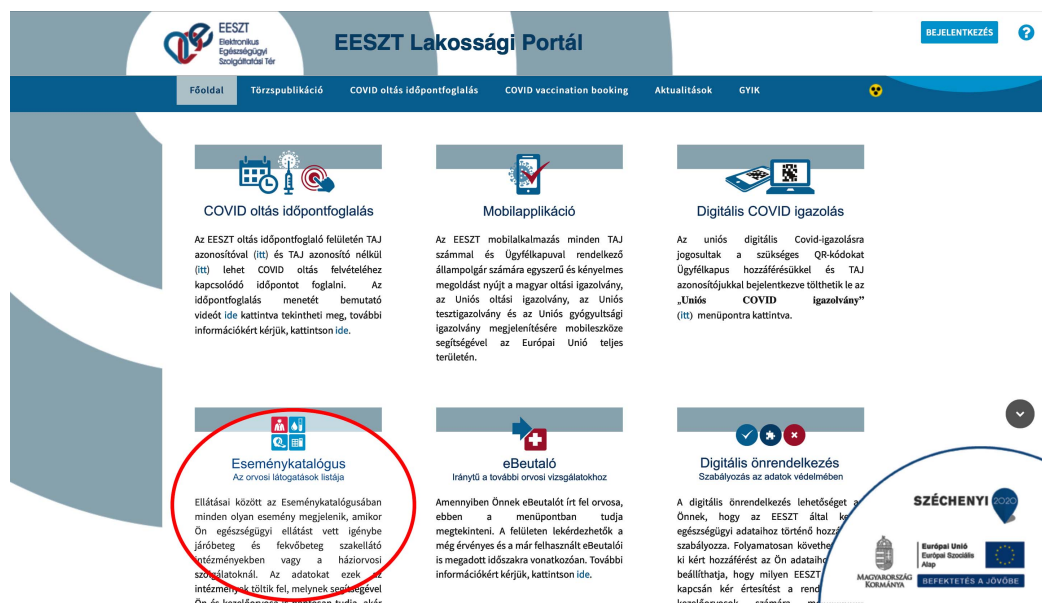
EESZT
Elektronikus Egészségügyi Szolgáltatási Tér

EESZT Lakossági Portál

BEJELENTKEZÉS

?

Főoldal
Törzspublikáció
COVID oltás időpontfoglalás
COVID vaccination booking
Aktualitások
GYIK

COVID oltás időpontfoglalás

Az EESZT oltás időpontfoglaló felületén TAJ azonosítóval (itt) és TAJ azonosító nélkül (itt) lehet COVID oltás felvételéhez kapcsolódó időpontot foglalni. Az időpontfoglalás menetét bemutató videót ide kattintva tekintheti meg, további információkért kérjük, kattintson ide.

Mobilapplikáció

Az EESZT mobilalkalmazás minden TAJ számmal és Ügyfélkapuval rendelkező állampolgár számára egyszerű és kényelmes megoldást nyújt a magyar oltási igazolvány, az Uniós oltási igazolvány, az Uniós tesztigazolvány és az Uniós gyógyultsági igazolvány megjelenítésére mobileszköze segítségével az Európai Unió teljes területén.

Digitális COVID igazolás

Az uniós digitális Covid-igazolásra jogosultak a szükséges QR-kódokat Ügyfélkapus hozzáférésükkel és TAJ azonosítójukkal bejelentkezve tölthetik le az „Uniós COVID igazolvány" (itt) menüpontra kattintva.

Eseménykatalógus
Az orvosi látogatások listája

Ellátásai között az Eseménykatalógusában minden olyan esemény megjelenik, amikor Ön egészségügyi ellátást vett igénybe járóbeteg és fekvőbeteg szakellátó intézményekben vagy a háziorvosi szolgálatoknál. Az adatokat ezek az intézmények töltik fel, melynek segítségével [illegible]

eBeutaló
Iránytű a további orvosi vizsgálatokhoz

Amennyiben Önnek eBeutalót írt fel orvosa, ebben a menüpontban tudja megtekinteni. A felületen lekérdezhetők a még érvényes és a már felhasznált eBeutalói is megadott időszakra vonatkozóan. További információkért kérjük, kattintson ide.

Digitális önrendelkezés
Szabályozás az adatok védelmében

A digitális önrendelkezés lehetőséget a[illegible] Önnek, hogy az EESZT által ke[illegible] egészségügyi adataihoz történő hozzá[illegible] szabályozza. Folyamatosan követhe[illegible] ki kért hozzáférést az Ön adataih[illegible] beállíthatja, hogy milyen EESZT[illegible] kapcsán kér értesítést a rend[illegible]

SZÉCHENYI 2020

MAGYARORSZÁG KORMÁNYA
Európai Unió
Európai Szociális Alap
BEFEKTETÉS A JÖVŐBE